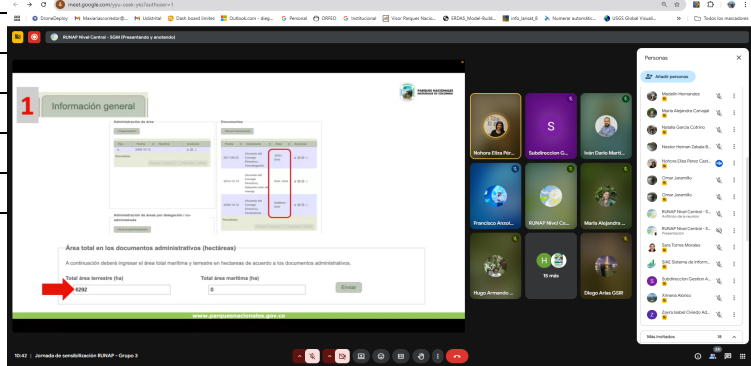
meet.google.com/yuv-cook-yks?authuser=1

DroneDeploy | Maxarazconecdor@... | Unidstrital | Dash board limites | Outlook.com - dieg... | Personal | ORFEO | Institucional | Visor Parques Nacio... | ERDAS_Model-Build... | info_lansat_8 | Numeral automatic... | USGS Global Visuali... | Todos los marcadores

RUNAP Nivel Central - SGM (Presentando y anotando)

1 Información general

PARQUES NACIONALES NATURALES DE COLOMBIA

Administración de área

Documentos

Administración de área por delegación / no administrada

Área total en los documentos administrativos (hectáreas)

A continuación deberá ingresar el área total marítima y terrestre en hectareas de acuerdo a los documentos administrativos.

Total área terrestre (ha)
6292

Total área marítima (ha)
0

Enviar

www.parquesnacionales.gov.co

Nohora Elisa Pér...
Subdireccion G...
Iván Darío Marti...
Francisco Arzol...
RUNAP Nivel Ce...
María Alejandra ...
Hugo Armando ...
15 más
Diego Arias GGIR

Personas
Añadir personas
Madelin Hernandez
María Alejandra Carvajal
Natalia García Cotrino
Nestor Hernan Zabala B...
Nohora Elisa Pérez Cast...
Omar Jaramillo
Omar Jaramillo
RUNAP Nivel Central - S...
Anfitrión de la reunión
RUNAP Nivel Central - S...
Presentación
Sara Torres Morales
SIAC Sistema de Inform...
Subdireccion Gestion A...
Ximena Alonso
Zoyra Isabel Orlando Ad...
Más invitados 18

10:42 | Jornada de sensibilización RUNAP - Grupo 3